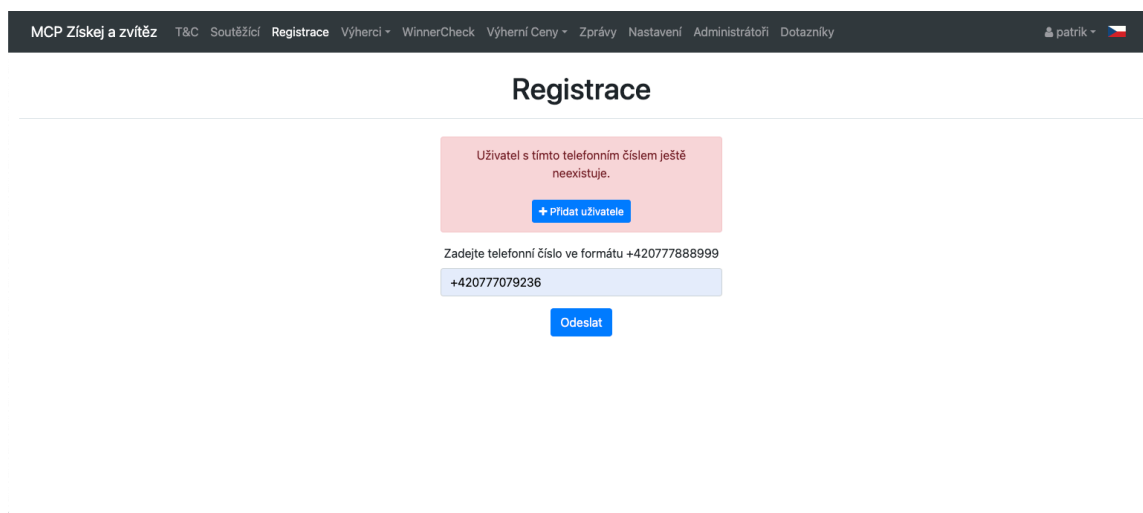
MCP Získej a zvítěz T&C Soutěžící Registrace Výherci ▾ WinnerCheck Výherní Ceny ▾ Zprávy Nastavení Administrátoři Dotazníky patrik ▾

Registrace

Uživatel s tímto telefonním číslem ještě neexistuje.

+ Přidat uživatele

Zadejte telefonní číslo ve formátu +420777888999

+420777079236

Odeslat